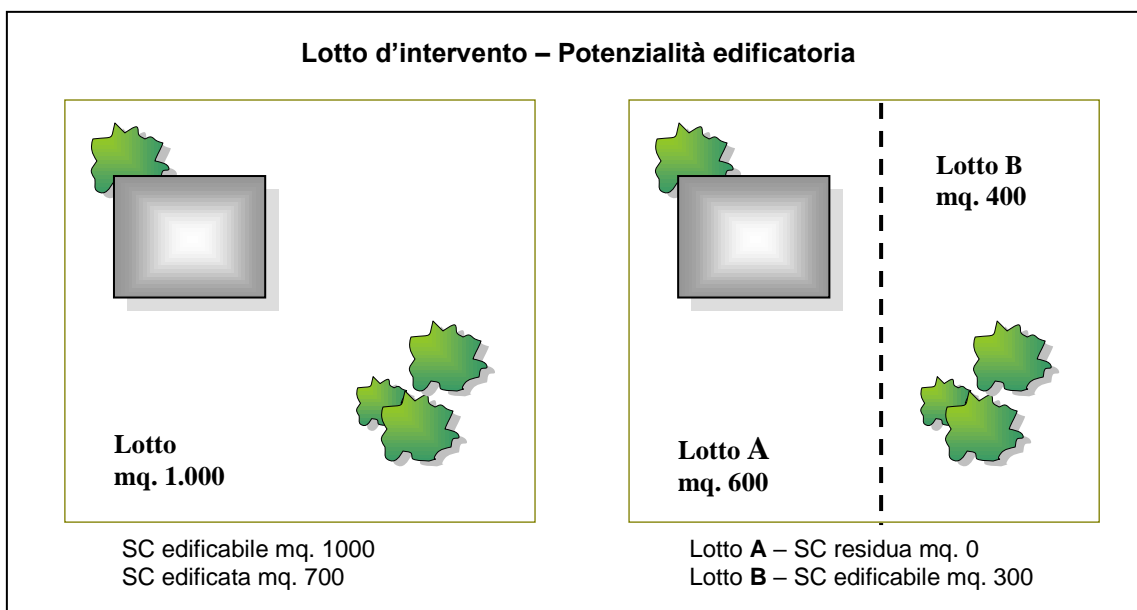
**Lotto d’intervento – Potenzialità edificatoria**

**Lotto**
**mq. 1.000**

SC edificabile mq. 1000
SC edificata mq. 700

**Lotto B**
**mq. 400**

**Lotto A**
**mq. 600**

Lotto **A** – SC residua mq. 0
Lotto **B** – SC edificabile mq. 300